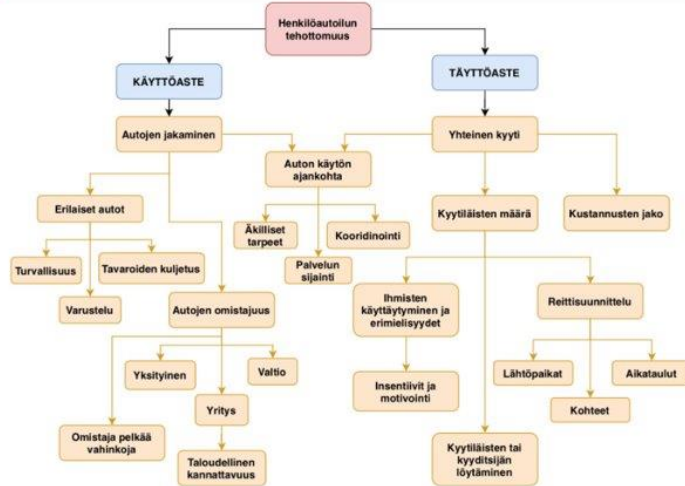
Henkilöautoilun tehottomuus

KÄYTTÖASTE

TÄYTTÖASTE

Autojen jakaminen

Yhteinen kyyti

Auton käytön ajankohta

Erilaiset autot

Äkilliset tarpeet

Kooridinointi

Kyytiläisten määrä

Kustannusten jako

Turvallisuus

Tavaroiden kuljetus

Palvelun sijainti

Varustelu

Autojen omistajuus

Ihmisten käyttäytyminen ja erimielisyydet

Reittisuunnittelu

Yksityinen

Valtio

Lähtöpaikat

Aikataulut

Insentiivit ja motivointi

Yritys

Kohteet

Omistaja pelkää vahinkoja

Taloudellinen kannattavuus

Kyytiläisten tai kyyditsijän löytäminen